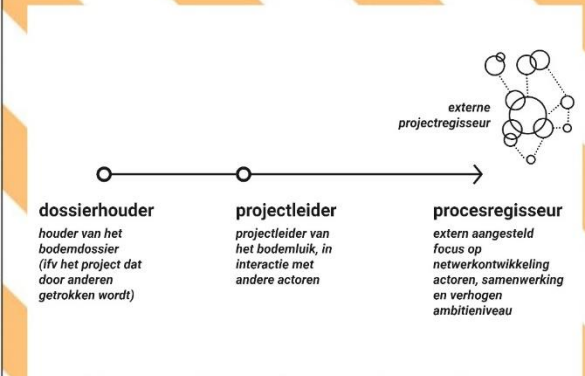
externe projectregisseur

dossierhouder
houder van het bodemdossier (ifv het project dat door anderen getrokken wordt)

projectleider
projectleider van het bodemluik, in interactie met andere actoren

procesregisseur
extern aangesteld focus op netwerkontwikkeling actoren, samenwerking en verhogen ambitieniveau